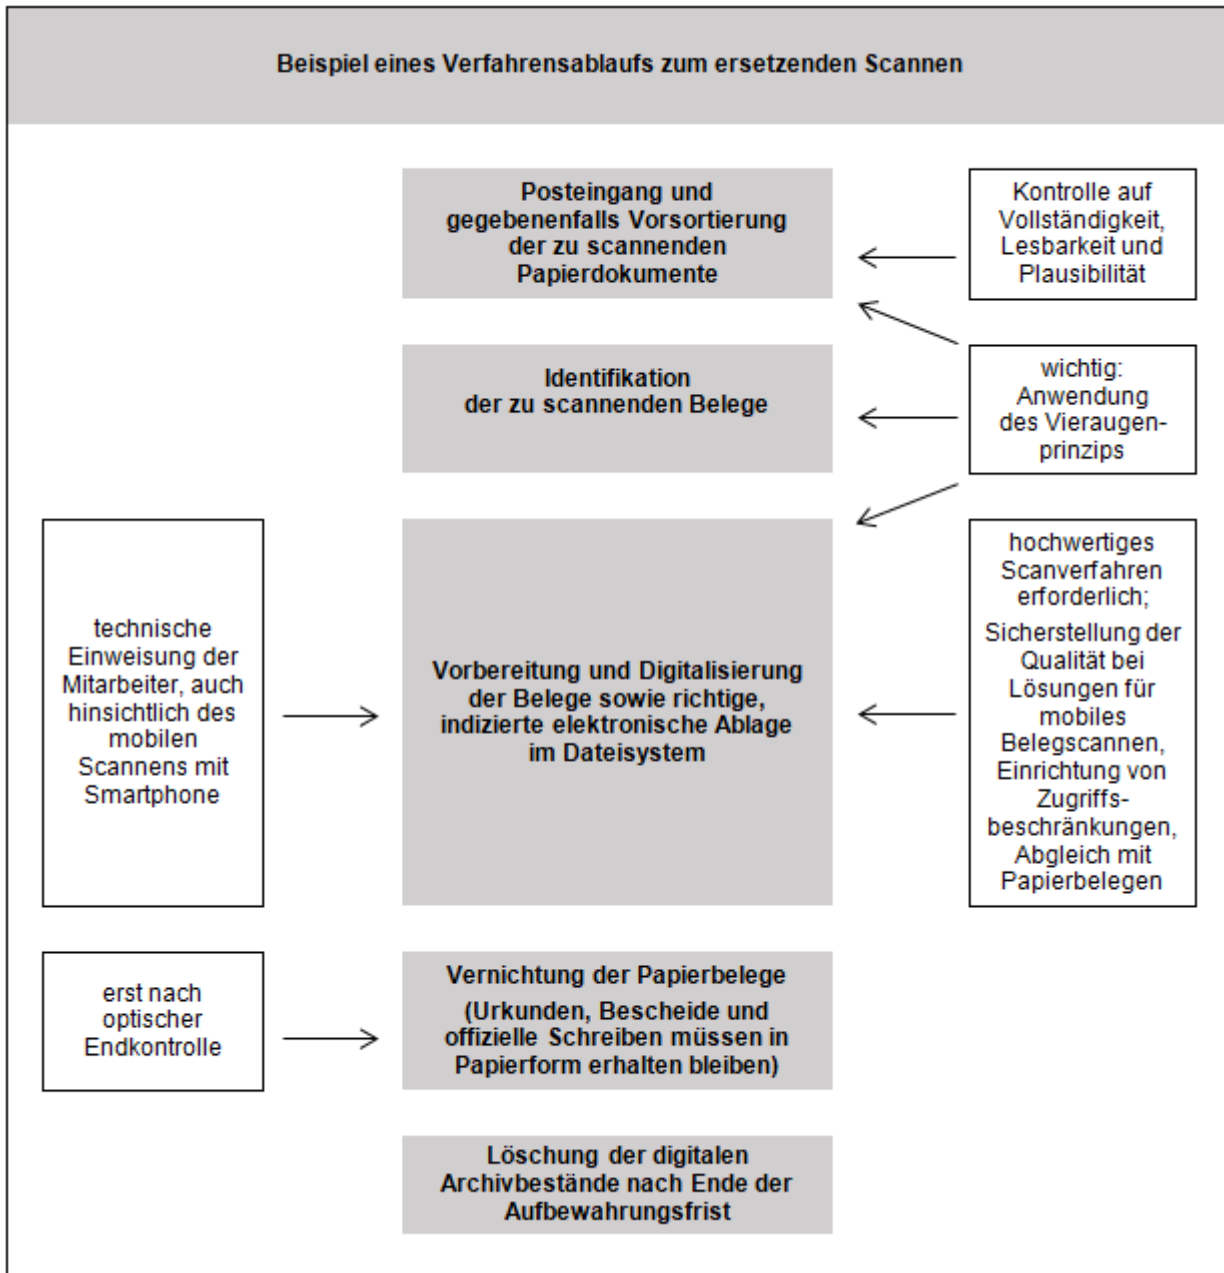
Beispiel eines Verfahrensablaufs zum ersetzenden Scannen

Posteingang und gegebenenfalls Vorsortierung der zu scannenden Papierdokumente

Kontrolle auf Vollständigkeit, Lesbarkeit und Plausibilität

Identifikation der zu scannenden Belege

wichtig: Anwendung des Vieraugenprinzips

technische Einweisung der Mitarbeiter, auch hinsichtlich des mobilen Scannens mit Smartphone

Vorbereitung und Digitalisierung der Belege sowie richtige, indizierte elektronische Ablage im Dateisystem

hochwertiges Scanverfahren erforderlich;

Sicherstellung der Qualität bei Lösungen für mobiles Belegscannen, Einrichtung von Zugriffsbeschränkungen, Abgleich mit Papierbelegen

erst nach optischer Endkontrolle

Vernichtung der Papierbelege

(Urkunden, Bescheide und offizielle Schreiben müssen in Papierform erhalten bleiben)

Löschung der digitalen Archivbestände nach Ende der Aufbewahrungsfrist